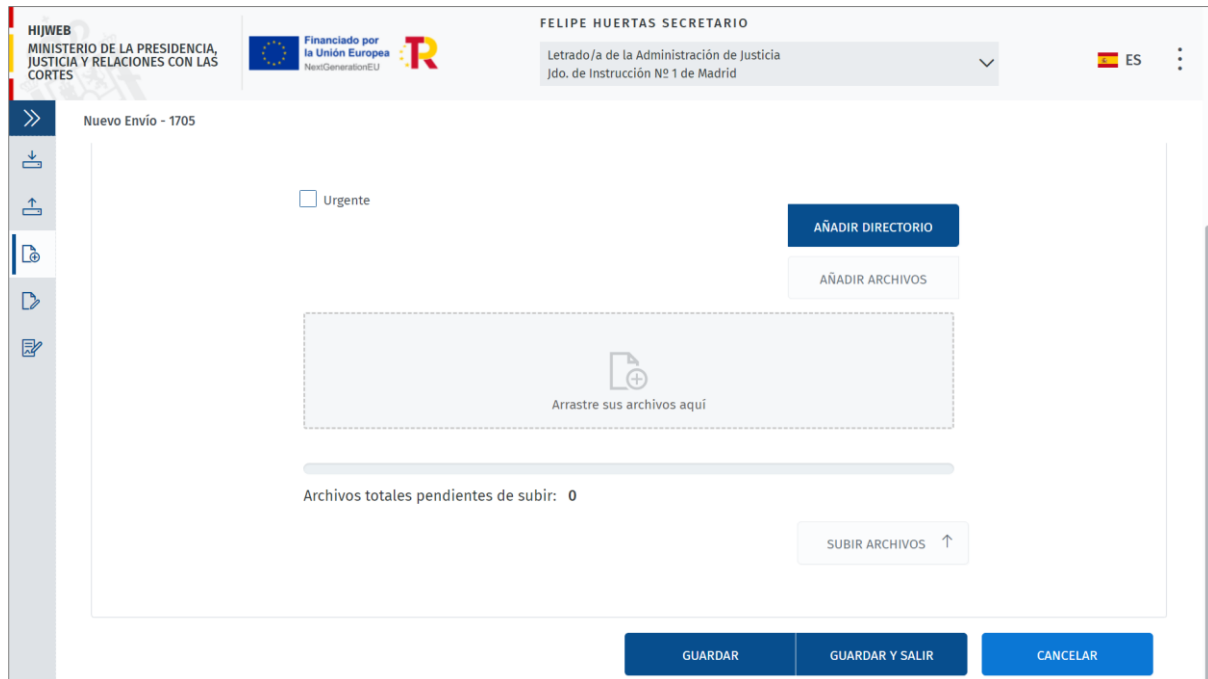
HIJWEB
MINISTERIO DE LA PRESIDENCIA, JUSTICIA Y RELACIONES CON LAS CORTES

Financiado por la Unión Europea
NextGenerationEU

FELIPE HUERTAS SECRETARIO

Letrado/a de la Administración de Justicia
Jdo. de Instrucción Nº 1 de Madrid

ES

Nuevo Envío - 1705

Urgente

AÑADIR DIRECTORIO

AÑADIR ARCHIVOS

Arrastre sus archivos aquí

Archivos totales pendientes de subir: 0

SUBIR ARCHIVOS

GUARDAR

GUARDAR Y SALIR

CANCELAR